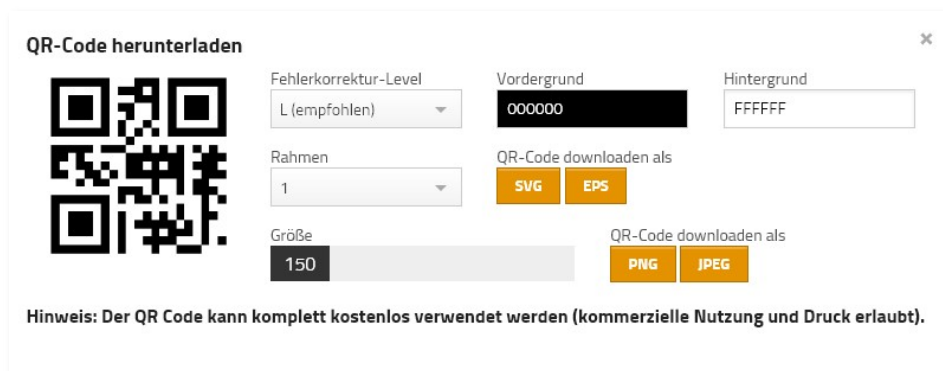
QR-Code herunterladen

×

Fehlerkorrektur-Level
L (empfohlen)

Vordergrund
000000

Hintergrund
FFFFFF

Rahmen
1

QR-Code downloaden als
SVG EPS

Größe
150

QR-Code downloaden als
PNG JPEG

Hinweis: Der QR Code kann komplett kostenlos verwendet werden (kommerzielle Nutzung und Druck erlaubt).